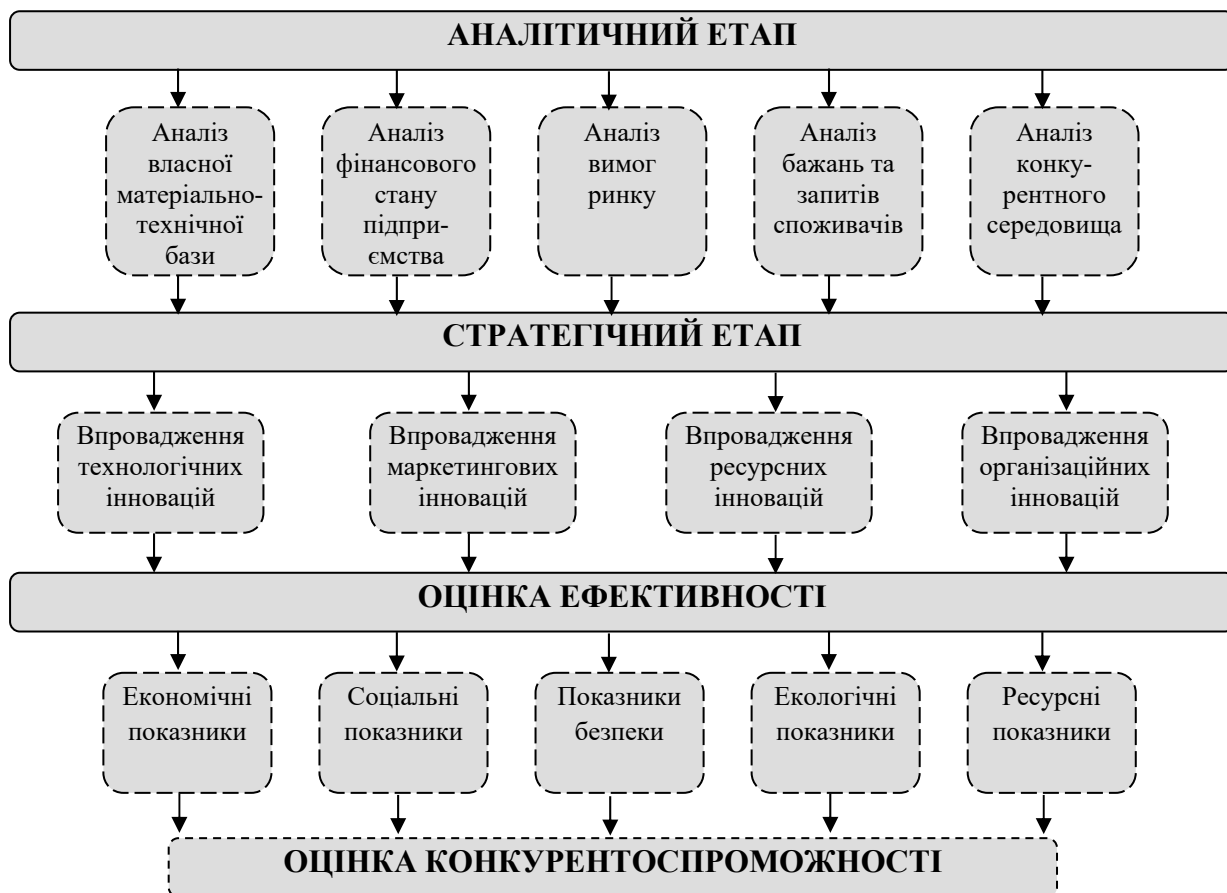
АНАЛІТИЧНИЙ ЕТАП

Аналіз власної матеріально-технічної бази

Аналіз фінансового стану підприємства

Аналіз вимог ринку

Аналіз бажань та запитів споживачів

Аналіз конкурентного середовища

СТРАТЕГІЧНИЙ ЕТАП

Впровадження технологічних інновацій

Впровадження маркетингових інновацій

Впровадження ресурсних інновацій

Впровадження організаційних інновацій

ОЦІНКА ЕФЕКТИВНОСТІ

Економічні показники

Соціальні показники

Показники безпеки

Екологічні показники

Ресурсні показники

ОЦІНКА КОНКУРЕНТОСПРОМОЖНОСТІ